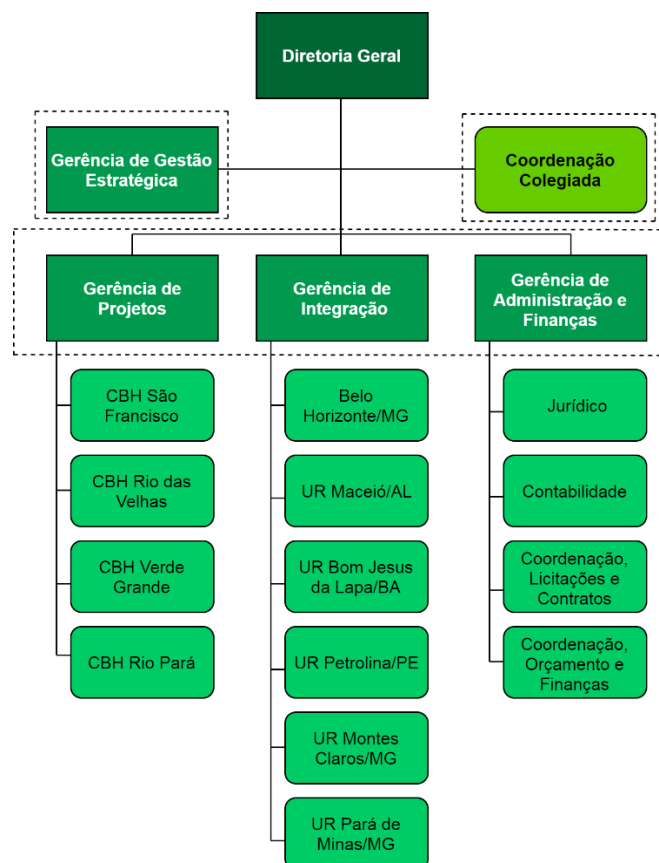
Diretoria Geral

Gerência de Gestão Estratégica

Coordenação Colegiada

Gerência de Projetos

Gerência de Integração

Gerência de Administração e Finanças

CBH São Francisco

CBH Rio das Velhas

CBH Verde Grande

CBH Rio Pará

Belo Horizonte/MG

UR Maceió/AL

UR Bom Jesus da Lapa/BA

UR Petrolina/PE

UR Montes Claros/MG

UR Pará de Minas/MG

Jurídico

Contabilidade

Coordenação, Licitações e Contratos

Coordenação, Orçamento e Finanças